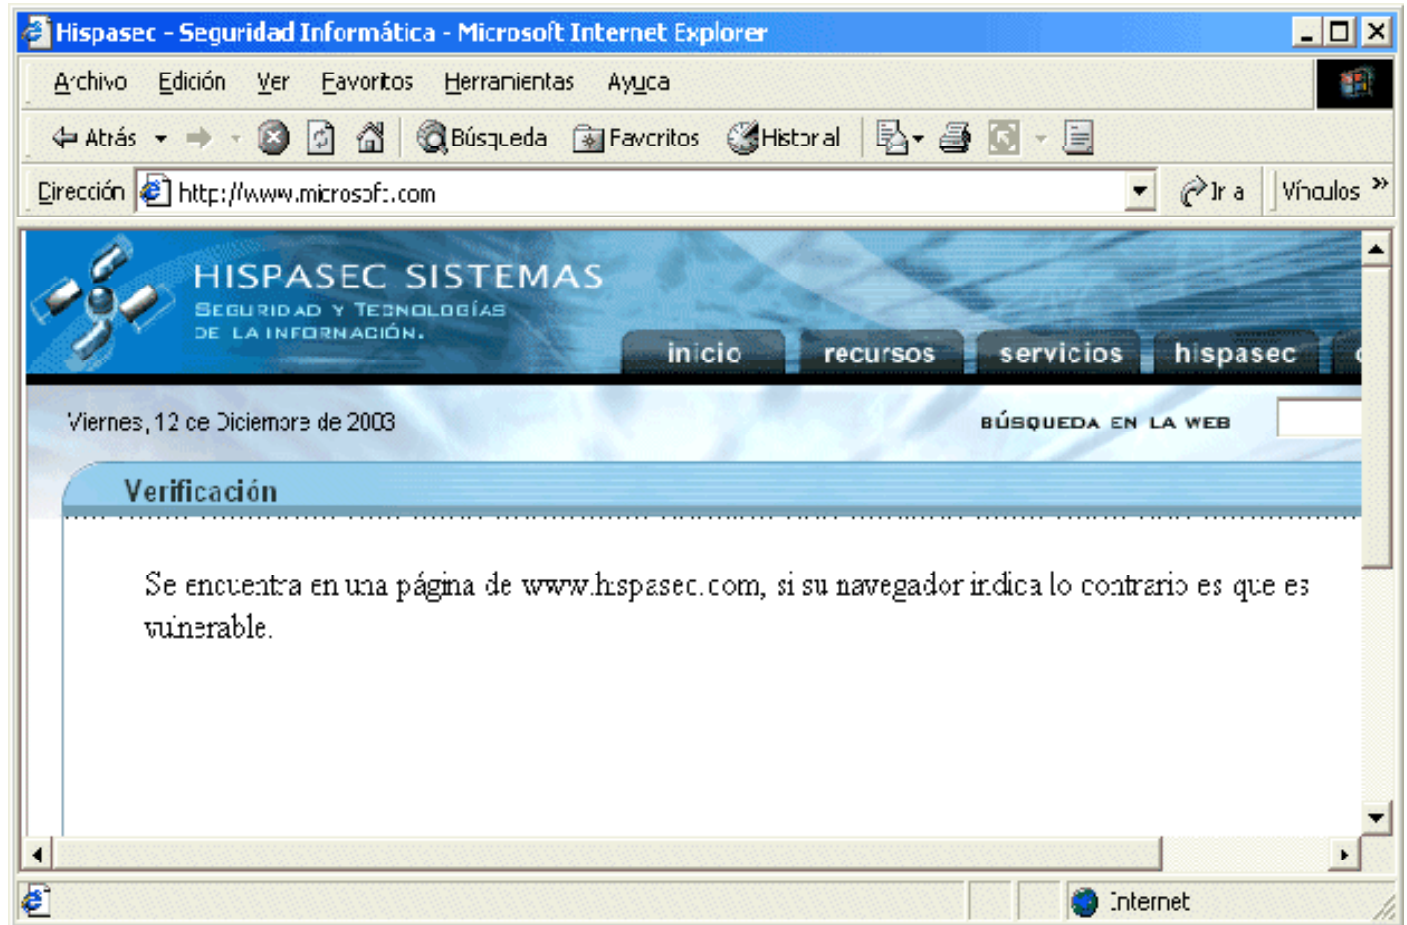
Hispasec - Seguridad Informática - Microsoft Internet Explorer

Archivo Edición Ver Favoritos Herramientas Ayuda

Atrás Búsqueda Favoritos Historial

Dirección http://www.microsoft.com Ir a Vínculos »

HISPASEC SISTEMAS
SEGURIDAD Y TECNOLOGÍAS DE LA INFORMACIÓN.

inicio recursos servicios hispasec

Viernes, 12 de Diciembre de 2003

BÚSQUEDA EN LA WEB

Verificación

Se encuentra en una página de www.hispasec.com, si su navegador indica lo contrario es que es vulnerable.

Internet